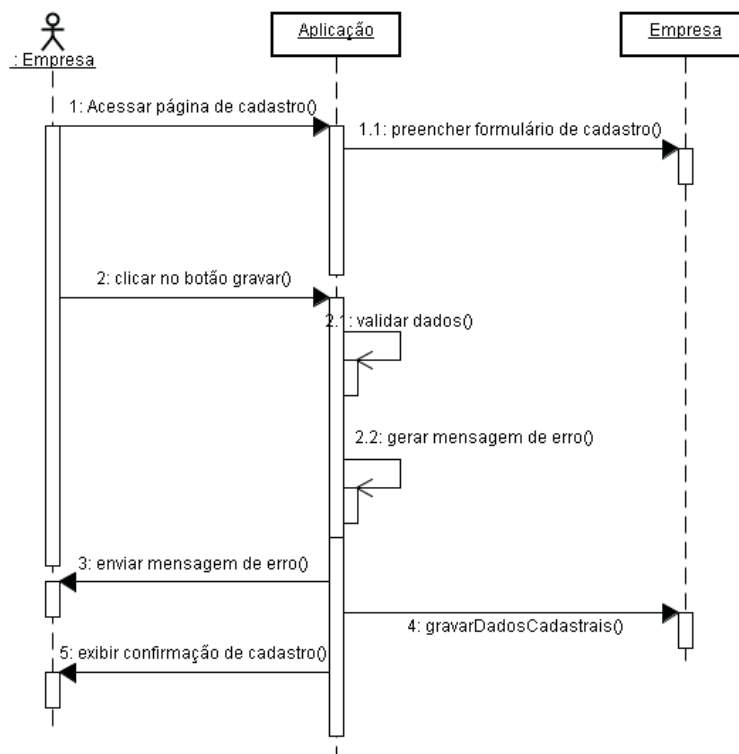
: Empresa

Aplicação

Empresa

1: Acessar página de cadastro()

1.1: preencher formulário de cadastro()

2: clicar no botão gravar()

2.1: validar dados()

2.2: gerar mensagem de erro()

3: enviar mensagem de erro()

4: gravarDadosCadastrais()

5: exibir confirmação de cadastro()